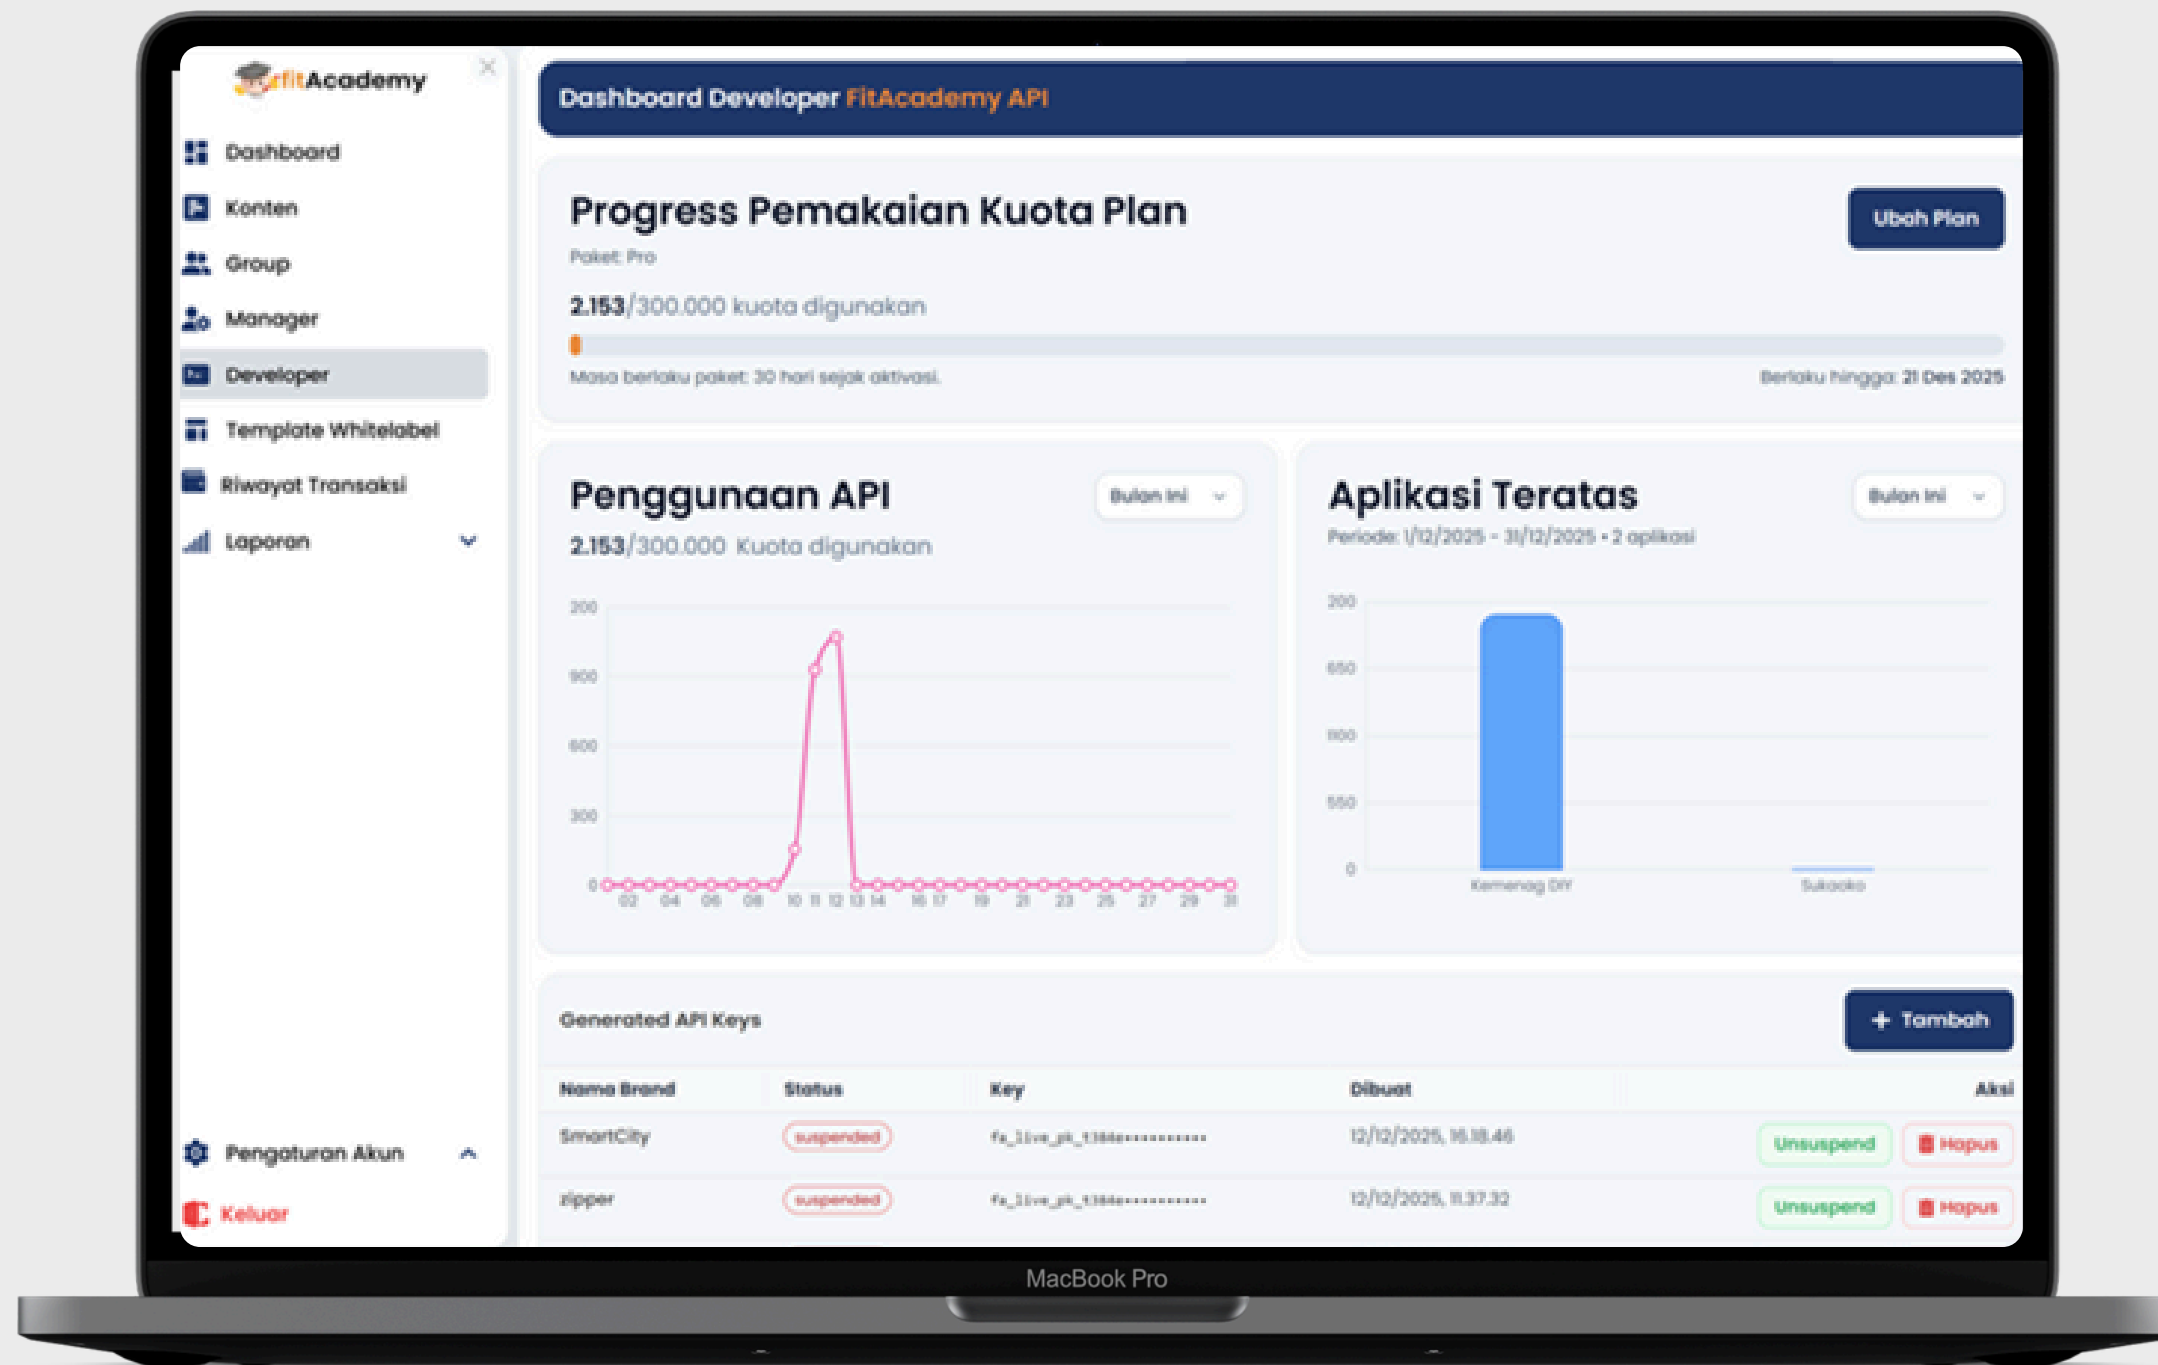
fitAcademy

Dashboard
Konten
Group
Manager
Developer
Template Whitelabel
Riwayat Transaksi
Laporan

Pengaturan Akun
Keluar

Dashboard Developer FitAcademy API

Progress Pemakaian Kuota Plan
Ubah Plan
Paket: Pro
2.153/300.000 kuota digunakan
Masa berlaku paket: 30 hari sejak aktivasi.
Berlaku hingga: 21 Des 2025

Penggunaan API
Bulan Ini
2.153/300.000 Kuota digunakan
200
900
600
300
0
02 04 06 08 10 11 12 13 14 16 17 19 21 23 25 27 29 31

Aplikasi Teratas
Bulan Ini
Periode: 1/12/2025 - 31/12/2025 • 2 aplikasi
200
650
1100
550
0
Kemenag DIY
Sukaoka

Generated API Keys
+ Tambah

| Nama Brand | Status | Key | Dibuat | Aksi |
|---|---|---|---|---|
| SmartCity | suspended | fa_live_pk_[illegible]•••••••••••• | 12/12/2025, 16.18.46 | Unsuspend Hapus |
| zipper | suspended | fa_live_pk_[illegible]•••••••••••• | 12/12/2025, 11.37.32 | Unsuspend Hapus |

MacBook Pro